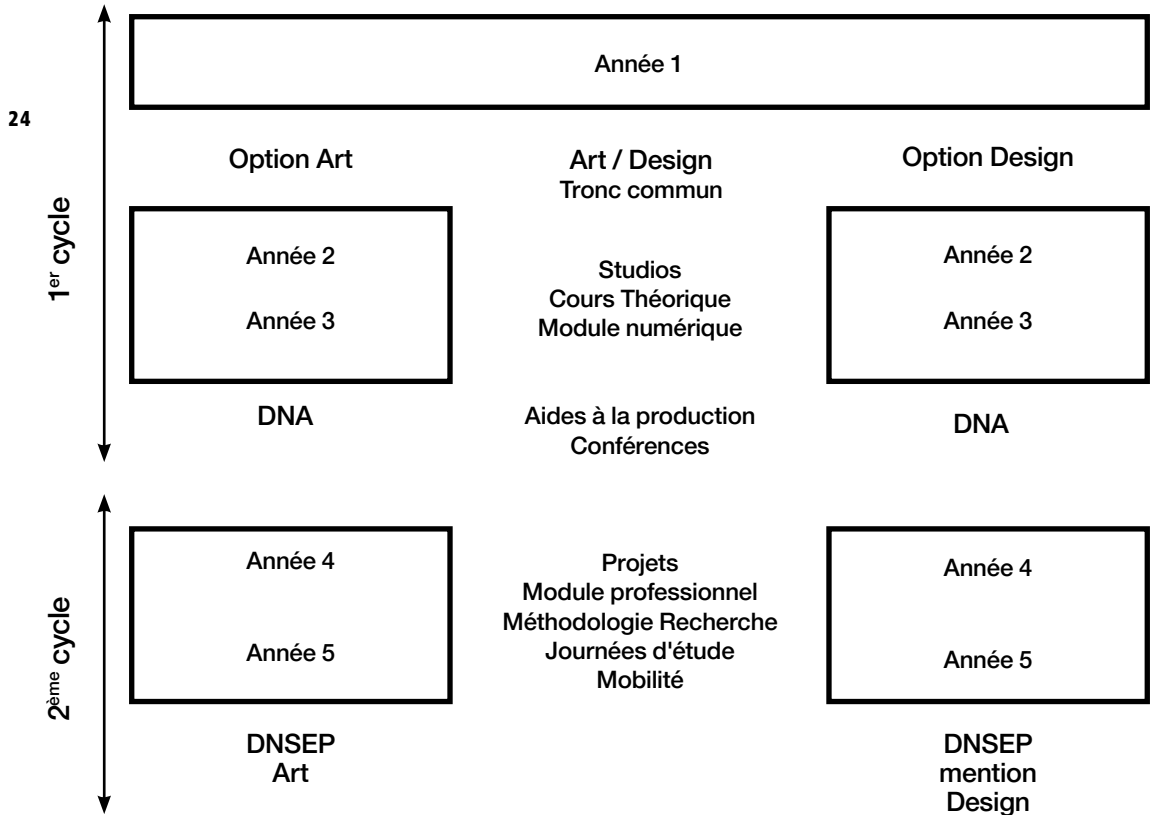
24

1$^{er}$ cycle

Année 1

Option Art

Art / Design
Tronc commun

Option Design

Année 2

Année 3

Studios
Cours Théorique
Module numérique

Année 2

Année 3

DNA

Aides à la production
Conférences

DNA

2$^{ème}$ cycle

Année 4

Année 5

Projets
Module professionnel
Méthodologie Recherche
Journées d'étude
Mobilité

Année 4

Année 5

DNSEP
Art

DNSEP
mention
Design